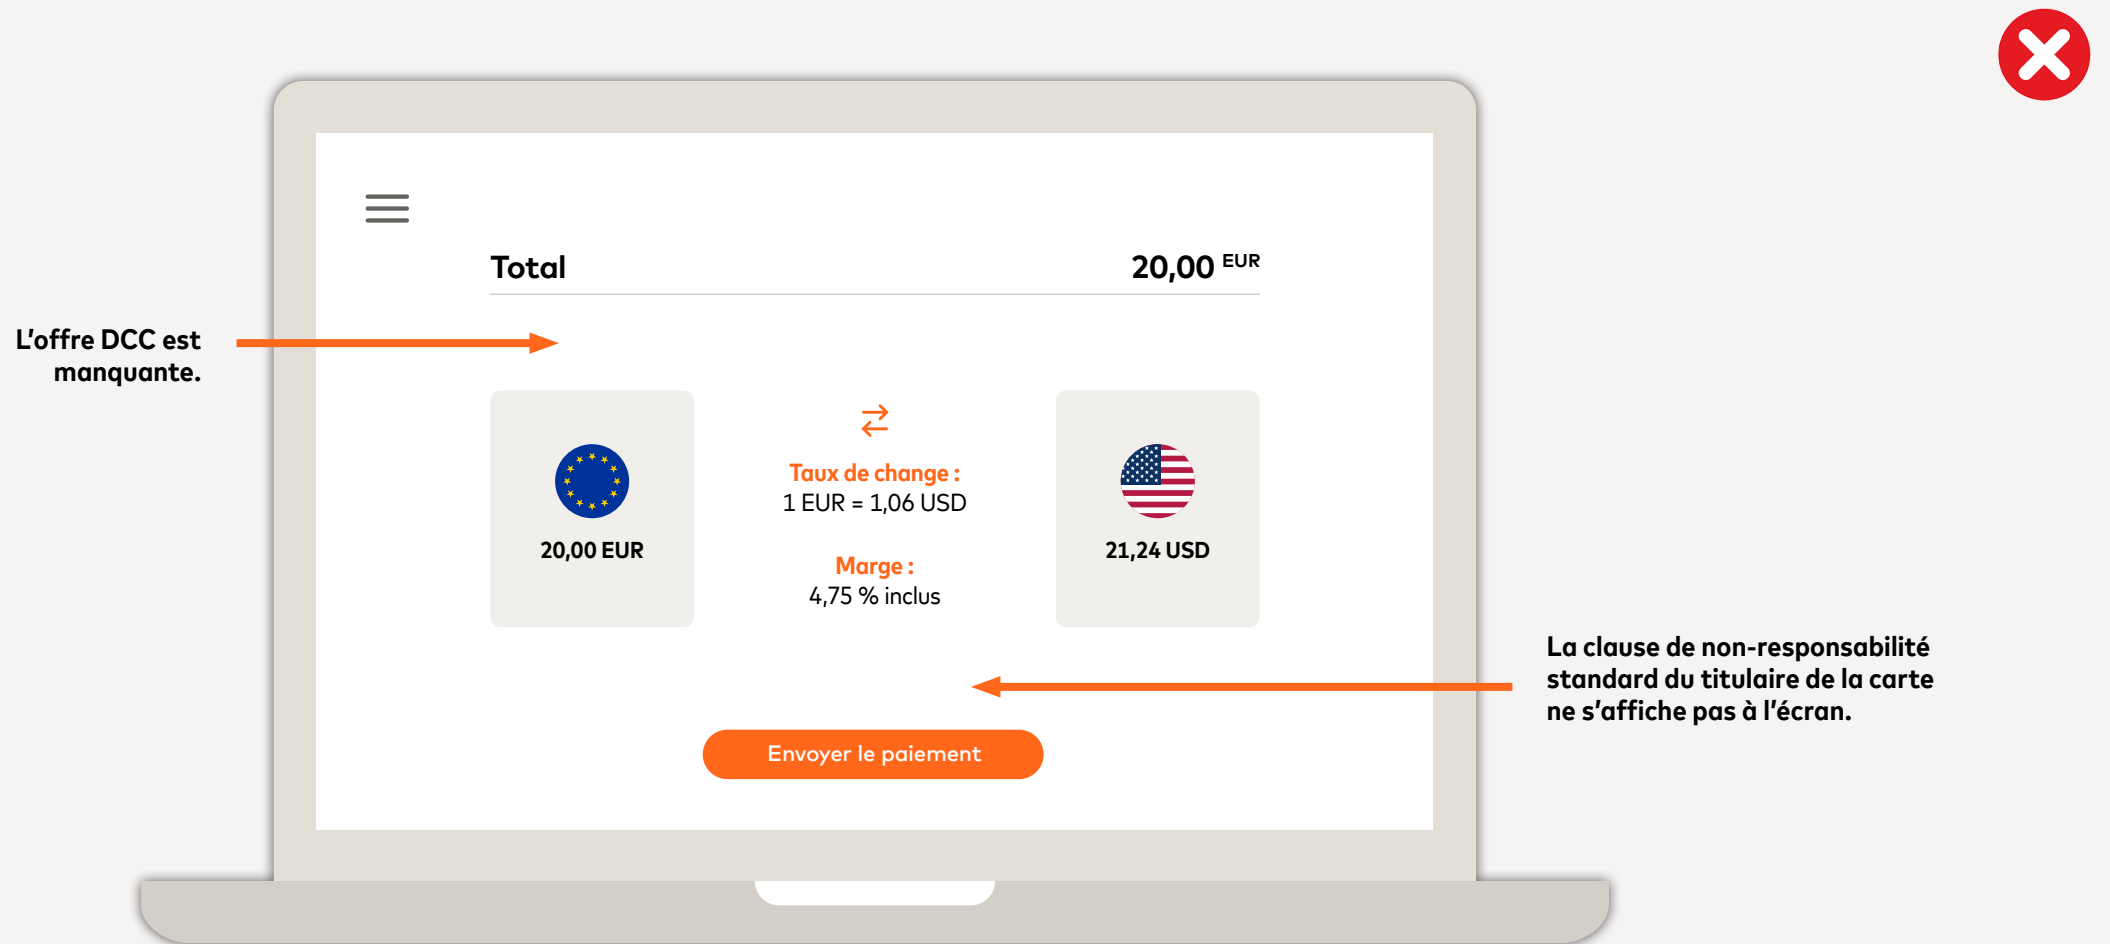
Total

20,00 EUR

L'offre DCC est manquante.

20,00 EUR

Taux de change :
1 EUR = 1,06 USD

Marge :
4,75 % inclus

21,24 USD

La clause de non-responsabilité standard du titulaire de la carte ne s'affiche pas à l'écran.

Envoyer le paiement